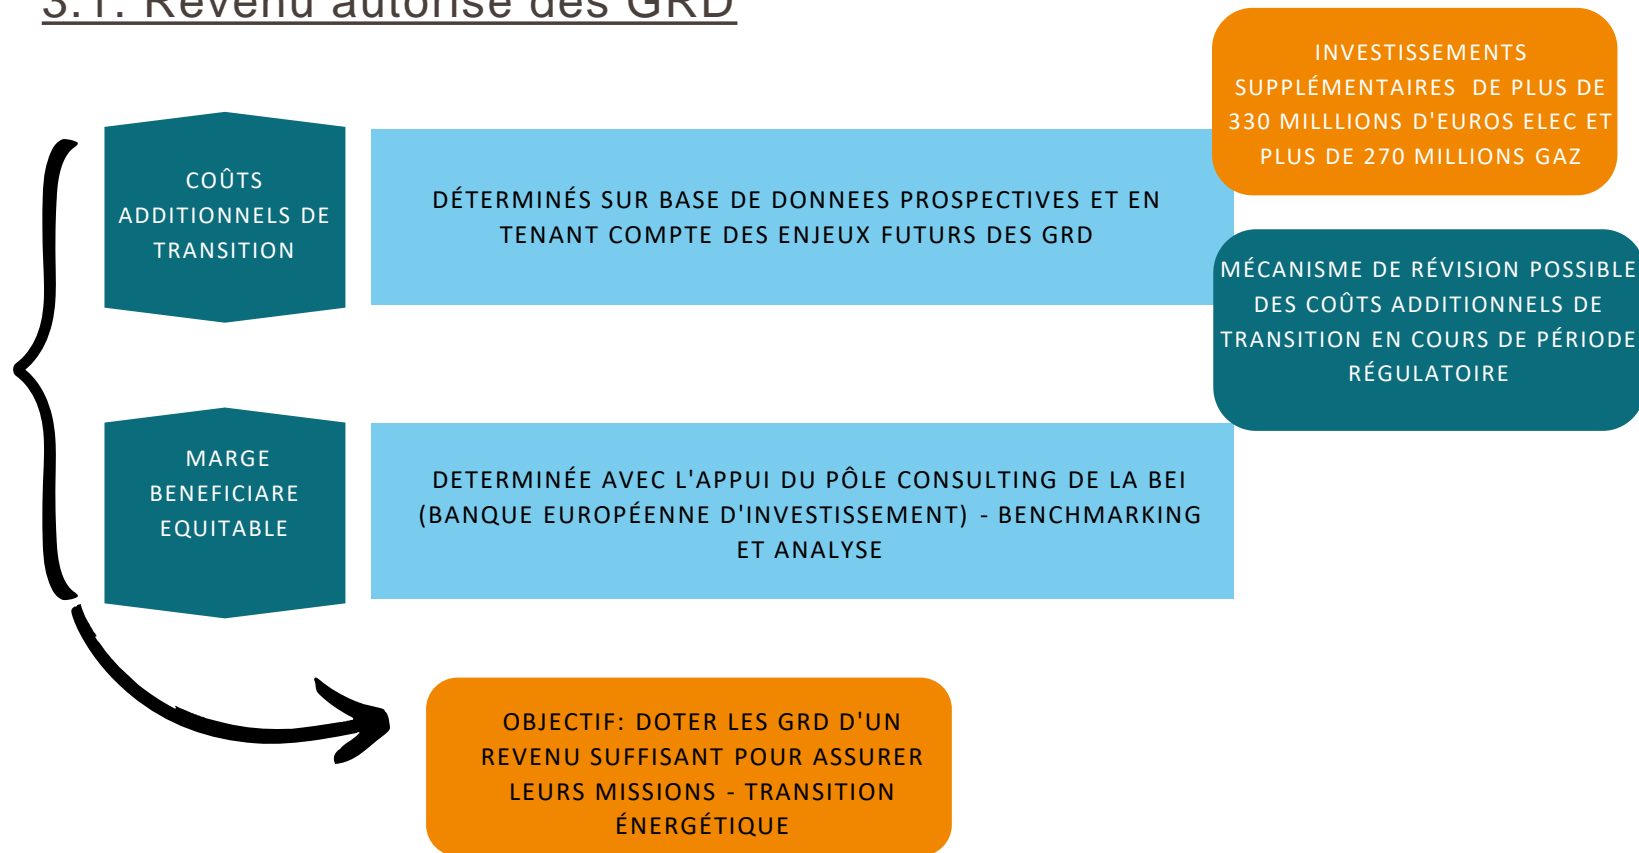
3.1. Revenu autorisé des GRD

COÛTS ADDITIONNELS DE TRANSITION

DÉTERMINÉS SUR BASE DE DONNEES PROSPECTIVES ET EN TENANT COMPTE DES ENJEUX FUTURS DES GRD

INVESTISSEMENTS SUPPLÉMENTAIRES DE PLUS DE 330 MILLLIONS D'EUROS ELEC ET PLUS DE 270 MILLIONS GAZ

MÉCANISME DE RÉVISION POSSIBLE DES COÛTS ADDITIONNELS DE TRANSITION EN COURS DE PÉRIODE RÉGULATOIRE

MARGE BENEFICIARE EQUITABLE

DETERMINÉE AVEC L'APPUI DU PÔLE CONSULTING DE LA BEI (BANQUE EUROPÉENNE D'INVESTISSEMENT) - BENCHMARKING ET ANALYSE

OBJECTIF: DOTER LES GRD D'UN REVENU SUFFISANT POUR ASSURER LEURS MISSIONS - TRANSITION ÉNERGÉTIQUE